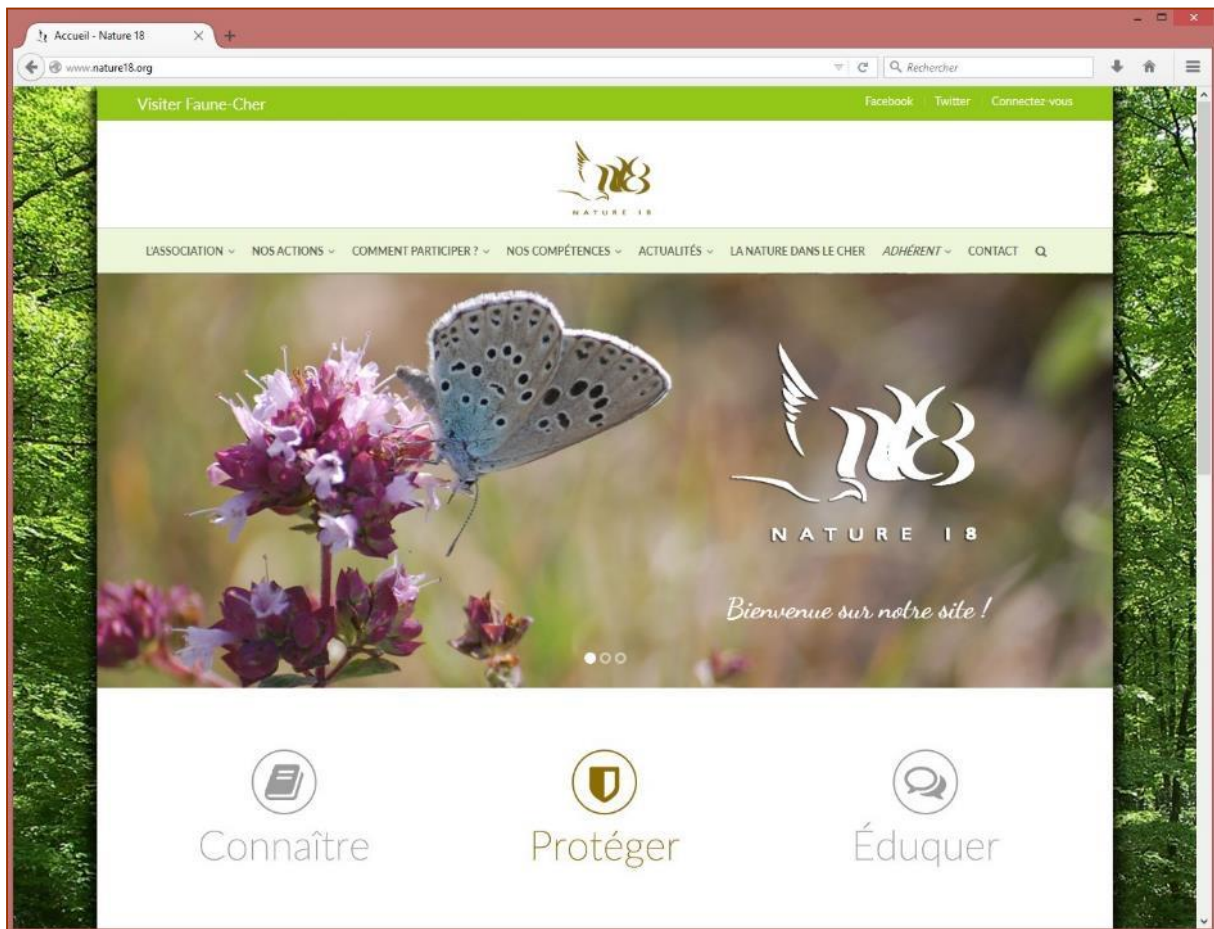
Accueil - Nature 18

www.nature18.org

Rechercher

Visiter Faune-Cher

Facebook Twitter Connectez-vous

NATURE 18

L'ASSOCIATION NOS ACTIONS COMMENT PARTICIPER ? NOS COMPÉTENCES ACTUALITÉS LA NATURE DANS LE CHER ADHÉRENT CONTACT

NATURE 18

Bienvenue sur notre site !

Connaître

Protéger

Éduquer